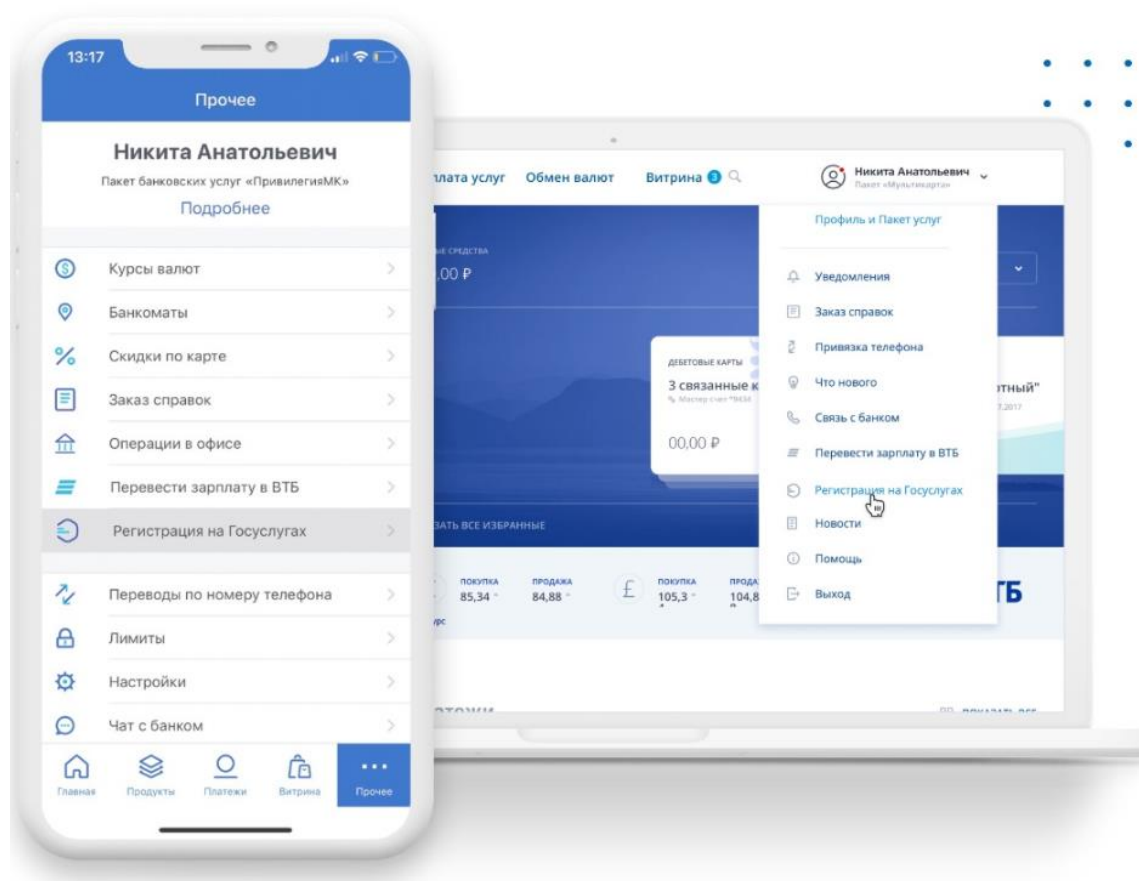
13:17

Прочее

Никита Анатольевич
Пакет банковских услуг «ПривилегияМК»
Подробнее

Курсы валют
Банкоматы
Скидки по карте
Заказ справок
Операции в офисе
Перевести зарплату в ВТБ
Регистрация на Госуслугах
Переводы по номеру телефона
Лимиты
Настройки
Чат с банком

Главная
Продукты
Платежи
Витрина
Прочее

плата услуг
Обмен валют
Витрина 3

Никита Анатольевич
Пакет «Мультикарта»

Профиль и Пакет услуг
Уведомления
Заказ справок
Привязка телефона
Что нового
Связь с банком
Перевести зарплату в ВТБ
Регистрация на Госуслугах
Новости
Помощь
Выход

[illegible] СРЕДСТВА
,00 ₽

ДЕБЕТОВЫЕ КАРТЫ
3 связанные к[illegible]
Мастер-счет *9434
00,00 ₽

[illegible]тный"
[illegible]7.2017

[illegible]ЗАТЬ ВСЕ ИЗБРАННЫЕ

ПОКУПКА
85,34
ПРОДАЖА
84,88
ПОКУПКА
105,3
ПРОДА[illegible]
104,8
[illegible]рс

ТБ